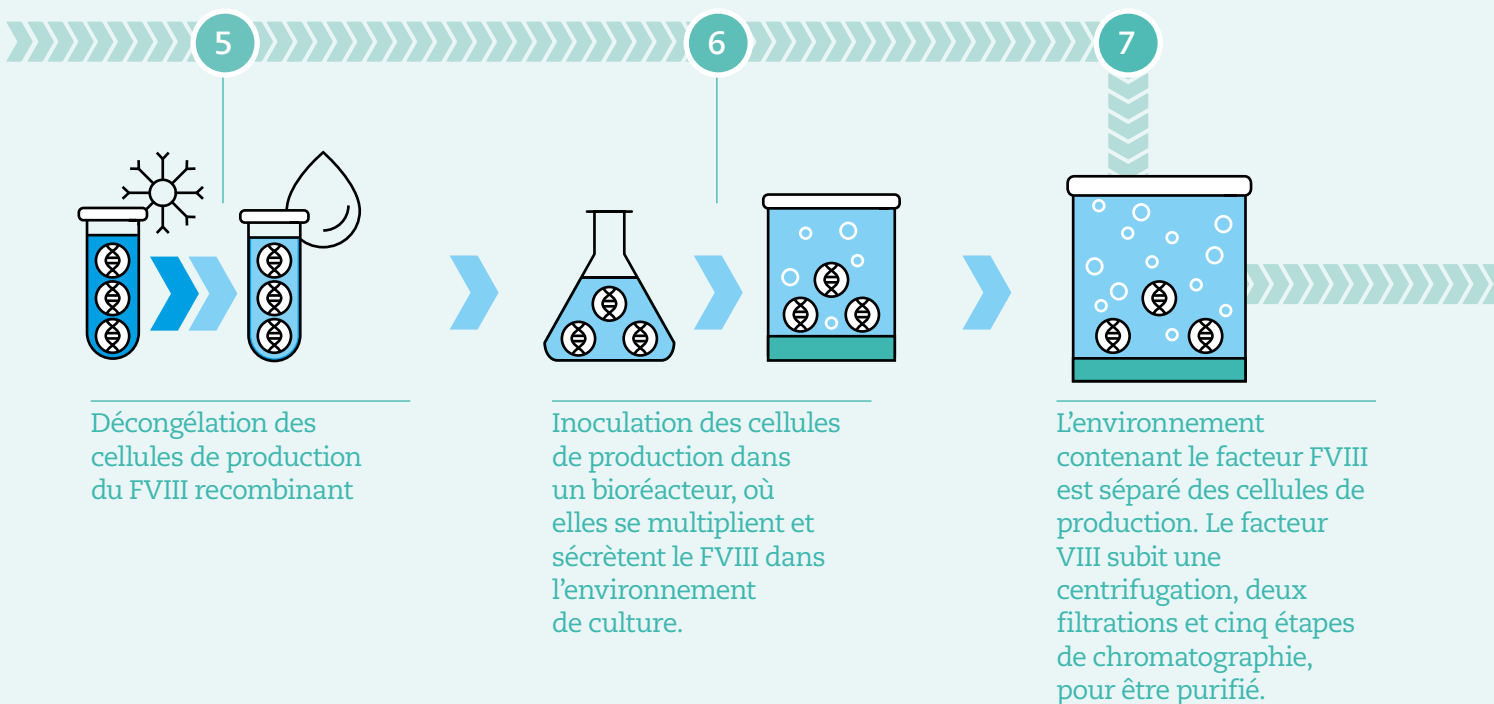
5

Décongélation des cellules de production du FVIII recombinant

6

Inoculation des cellules de production dans un bioréacteur, où elles se multiplient et sécrètent le FVIII dans l’environnement de culture.

7

L’environnement contenant le facteur FVIII est séparé des cellules de production. Le facteur VIII subit une centrifugation, deux filtrations et cinq étapes de chromatographie, pour être purifié.